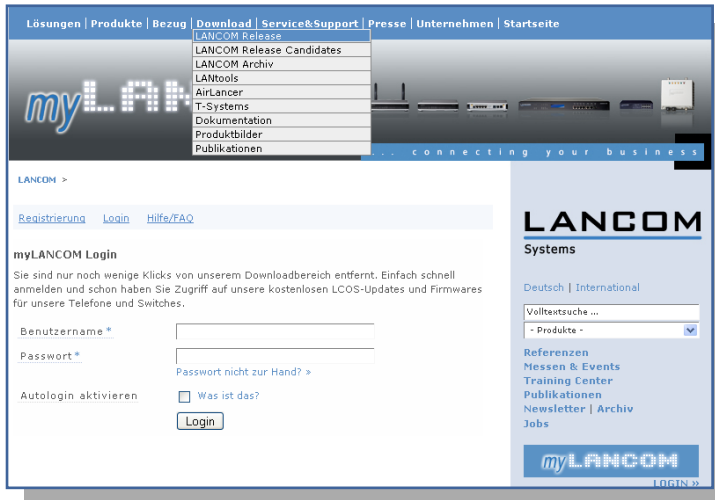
Lösungen | Produkte | Bezug | Download | Service&Support | Presse | Unternehmen | Startseite

LANCOM Release
LANCOM Release Candidates
LANCOM Archiv
LANtools
AirLancer
T-Systems
Dokumentation
Produktbilder
Publikationen

myLAN

. . . connecting your business

LANCOM >

Registrierung Login Hilfe/FAQ

myLANCOM Login

Sie sind nur noch wenige Klicks von unserem Downloadbereich entfernt. Einfach schnell anmelden und schon haben Sie Zugriff auf unsere kostenlosen LCOS-Updates und Firmwares für unsere Telefone und Switches.

Benutzername *

Passwort *

Passwort nicht zur Hand? »

Autologin aktivieren

Was ist das?

Login

LANCOM
Systems

Deutsch | International

Volltextsuche ...

- Produkte -

Referenzen
Messen & Events
Training Center
Publikationen
Newsletter | Archiv
Jobs

myLANCOM

LOGIN »